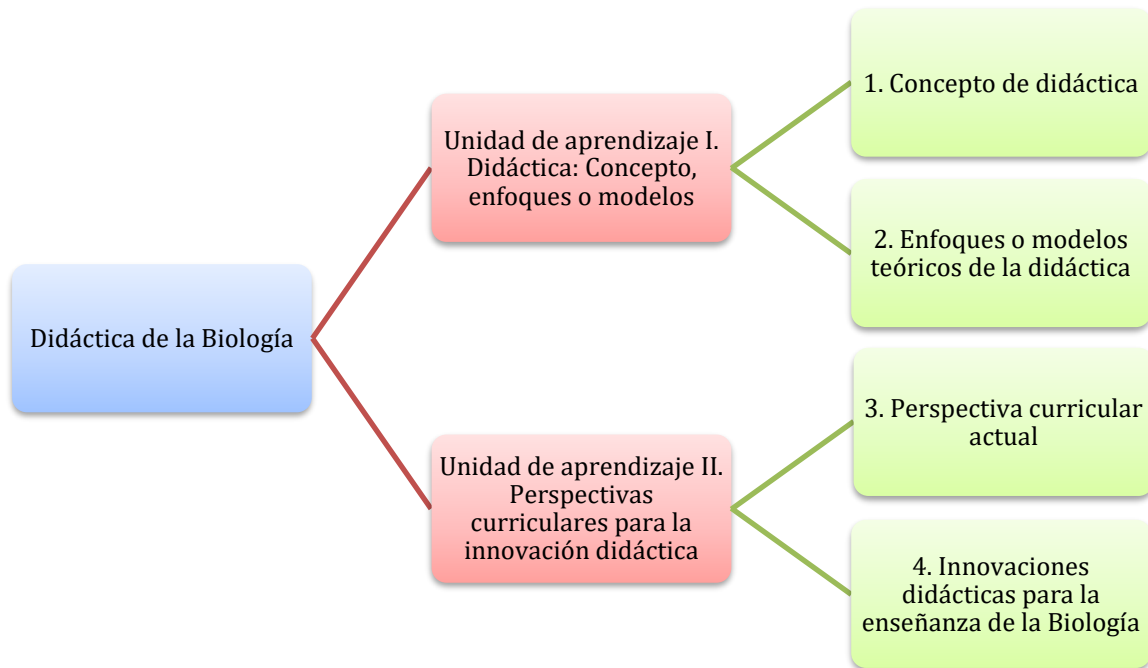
Didáctica de la Biología

Unidad de aprendizaje I. Didáctica: Concepto, enfoques o modelos

1. Concepto de didáctica

2. Enfoques o modelos teóricos de la didáctica

Unidad de aprendizaje II. Perspectivas curriculares para la innovación didáctica

3. Perspectiva curricular actual

4. Innovaciones didácticas para la enseñanza de la Biología